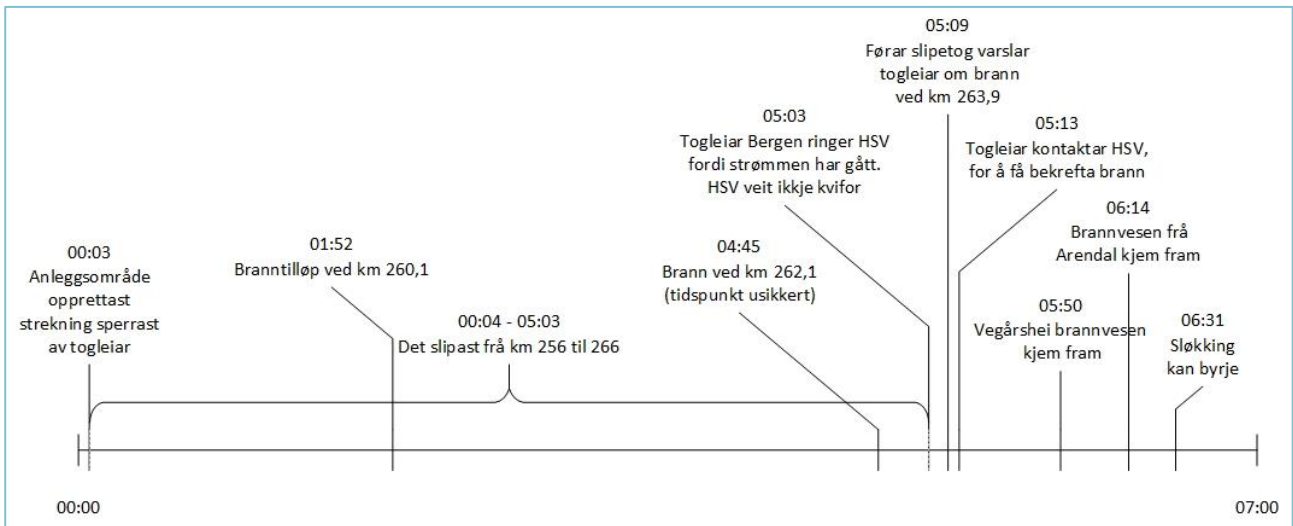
00:03
Anleggsområde opprettast strekning sperrast av togleiar

01:52
Branntilløp ved km 260,1

00:04 - 05:03
Det slipast frå km 256 til 266

04:45
Brann ved km 262,1 (tidspunkt usikkert)

05:03
Togleiar Bergen ringer HSV fordi strømmen har gått. HSV veit ikkje kvifor

05:09
Førar slipetog varslar togleiar om brann ved km 263,9

05:13
Togleiar kontaktar HSV, for å få bekrefta brann

05:50
Vegårshei brannvesen kjem fram

06:14
Brannvesen frå Arendal kjem fram

06:31
Sløkking kan byrje

00:00

07:00